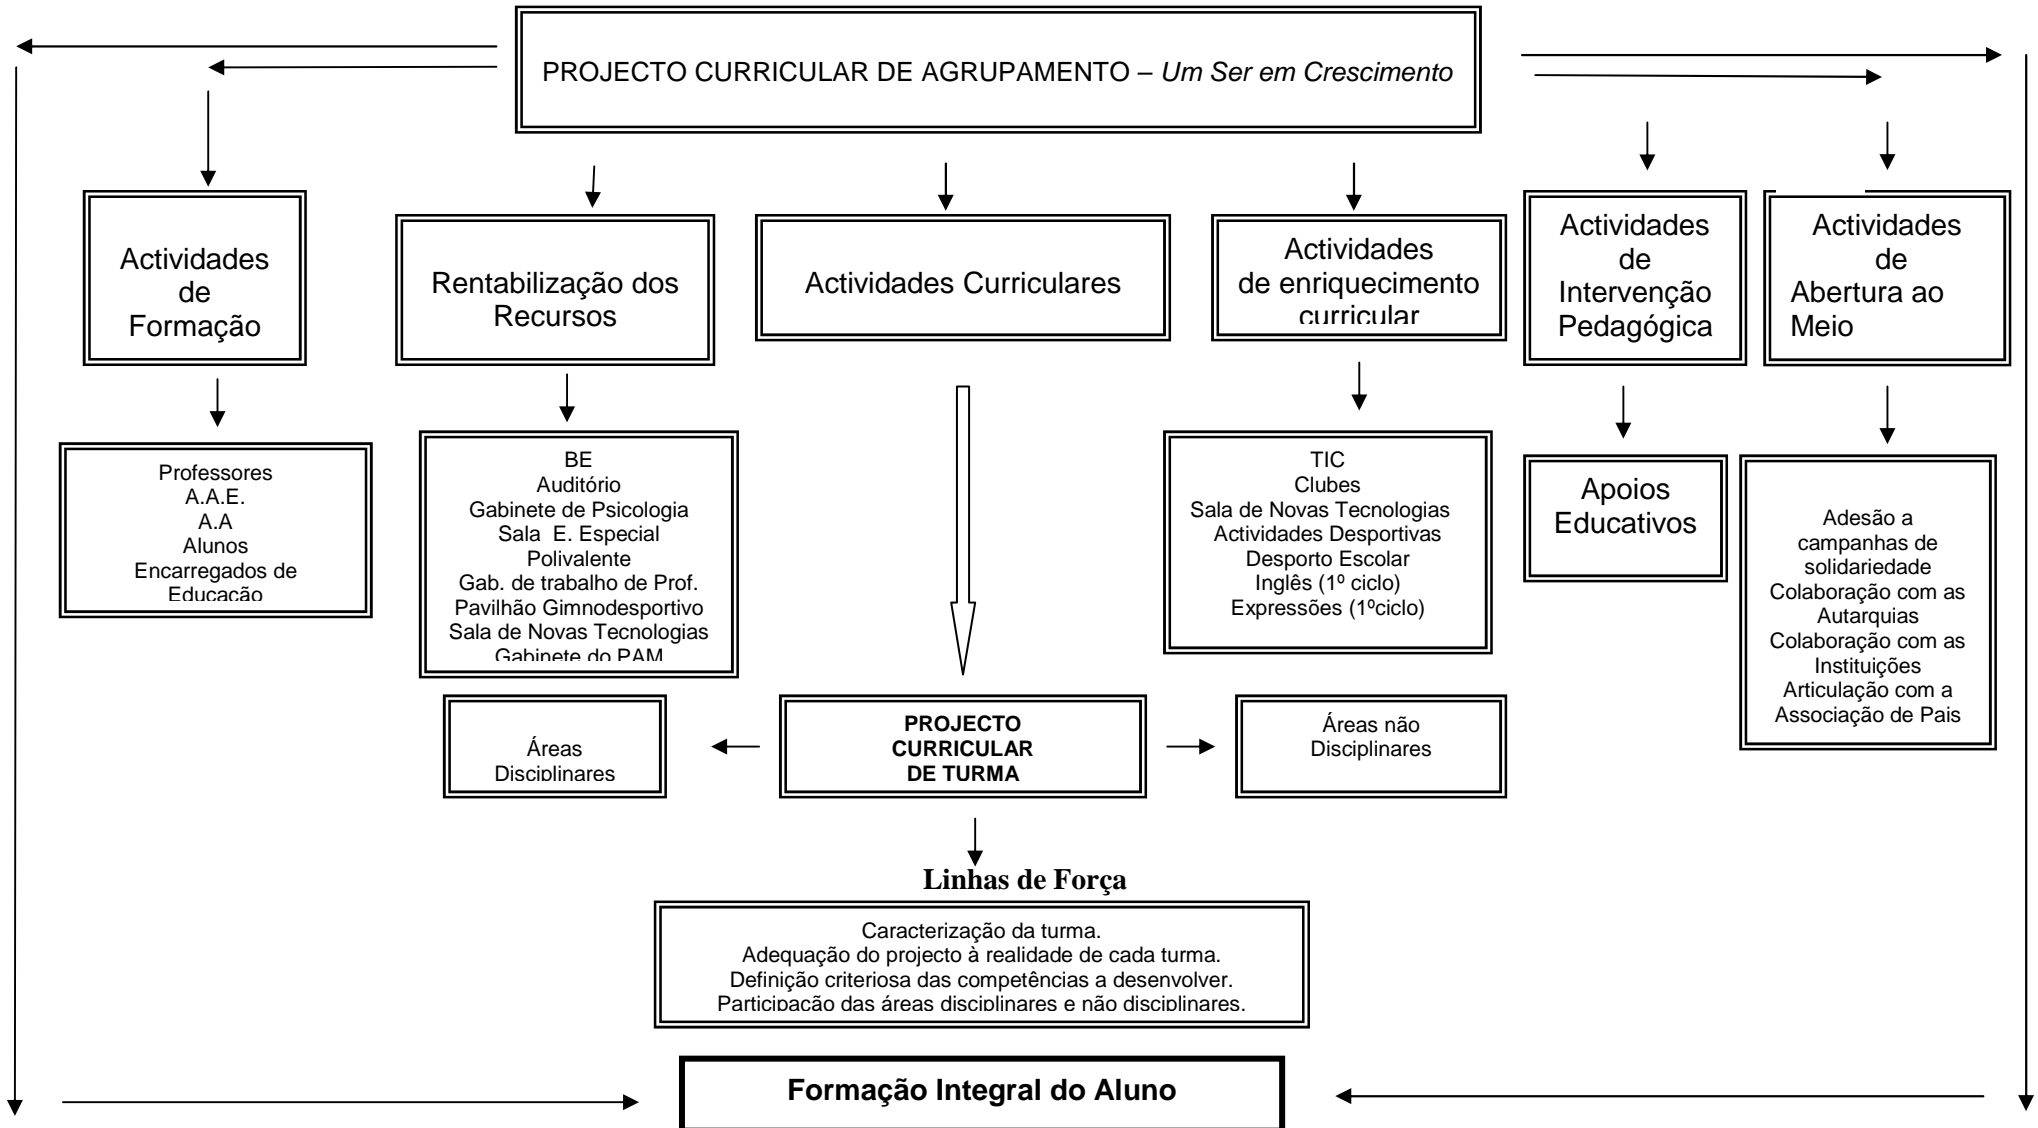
PROJECTO CURRICULAR DE AGRUPAMENTO – *Um Ser em Crescimento*

Actividades de Formação

Professores
A.A.E.
A.A
Alunos
Encarregados de Educação

Rentabilização dos Recursos

BE
Auditório
Gabinete de Psicologia
Sala E. Especial
Polivalente
Gab. de trabalho de Prof.
Pavilhão Gimnodesportivo
Sala de Novas Tecnologias
Gabinete do PAM

Actividades Curriculares

Actividades de enriquecimento curricular

TIC
Clubes
Sala de Novas Tecnologias
Actividades Desportivas
Desporto Escolar
Inglês (1º ciclo)
Expressões (1ºciclo)

Actividades de Intervenção Pedagógica

Apoios Educativos

Actividades de Abertura ao Meio

Adesão a campanhas de solidariedade
Colaboração com as Autarquias
Colaboração com as Instituições
Articulação com a Associação de Pais

Áreas Disciplinares

PROJECTO CURRICULAR DE TURMA

Áreas não Disciplinares

Linhas de Força

Caracterização da turma.
Adequação do projecto à realidade de cada turma.
Definição criteriosa das competências a desenvolver.
Participação das áreas disciplinares e não disciplinares.

Formação Integral do Aluno